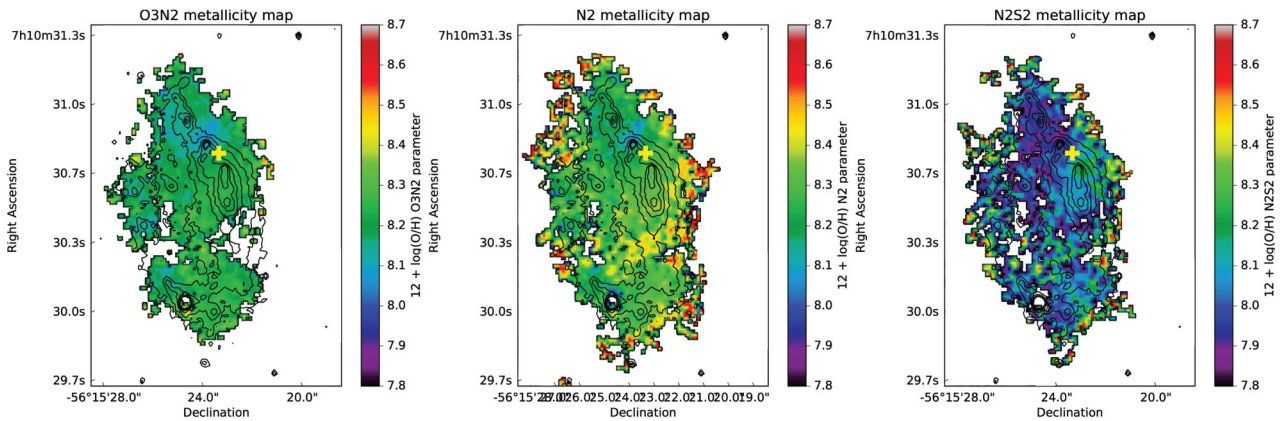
O3N2 metallicity map

7h10m31.3s
31.0s
30.7s
30.3s
30.0s
29.7s

Right Ascension

-56°15'28.0"
24.0"
20.0"

Declination

12 + log(O/H) O3N2 parameter

8.7
8.6
8.5
8.4
8.3
8.2
8.1
8.0
7.9
7.8

N2 metallicity map

7h10m31.3s
31.0s
30.7s
30.3s
30.0s
29.7s

Right Ascension

-56°15'28.0"27.0"26.0"25.0"24.0"23.0"22.0"21.0"20.0"19.0"

Declination

12 + log(O/H) N2 parameter

8.7
8.6
8.5
8.4
8.3
8.2
8.1
8.0
7.9
7.8

N2S2 metallicity map

7h10m31.3s
31.0s
30.7s
30.3s
30.0s
29.7s

Right Ascension

-56°15'28.0"
24.0"
20.0"

Declination

12 + log(O/H) N2S2 parameter

8.7
8.6
8.5
8.4
8.3
8.2
8.1
8.0
7.9
7.8